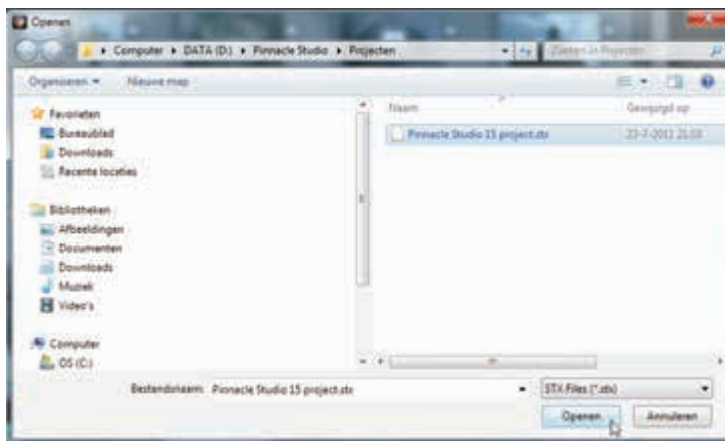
Openen

Computer ▸ DATA (D:) ▸ Pinnacle Studio ▸ Projecten

Zoeken in Projecten

Organiseren ▾ Nieuwe map

Favorieten
Bureaublad
Downloads
Recente locaties

Bibliotheken
Afbeeldingen
Documenten
Downloads
Muziek
Video's

Computer
OS (C:)

Naam
Gewijzigd op

Pinnacle Studio 15 project.stx
23-7-2011 21:03

Bestandsnaam: Pinnacle Studio 15 project.stx

STX Files (*.stx)

Openen
Annuleren